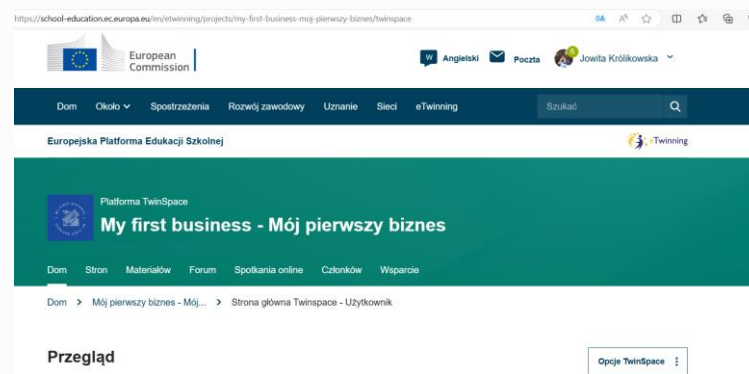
https://school-education.ec.europa.eu/en/etwinning/projects/my-first-business-moj-pierwszy-biznes/twinspace

European Commission

Angielski Poczta Jowita Królikowska

Dom Około Spostrzeżenia Rozwój zawodowy Uznanie Sieci eTwinning Szukać

Europejska Platforma Edukacji Szkolnej

eTwinning

Platforma TwinSpace

My first business - Mój pierwszy biznes

Dom Stron Materiałów Forum Spotkania online Członków Wsparcie

Dom > Mój pierwszy biznes - Mój... > Strona główna Twinspace - Użytkownik

Przegląd

Opcje TwinSpace